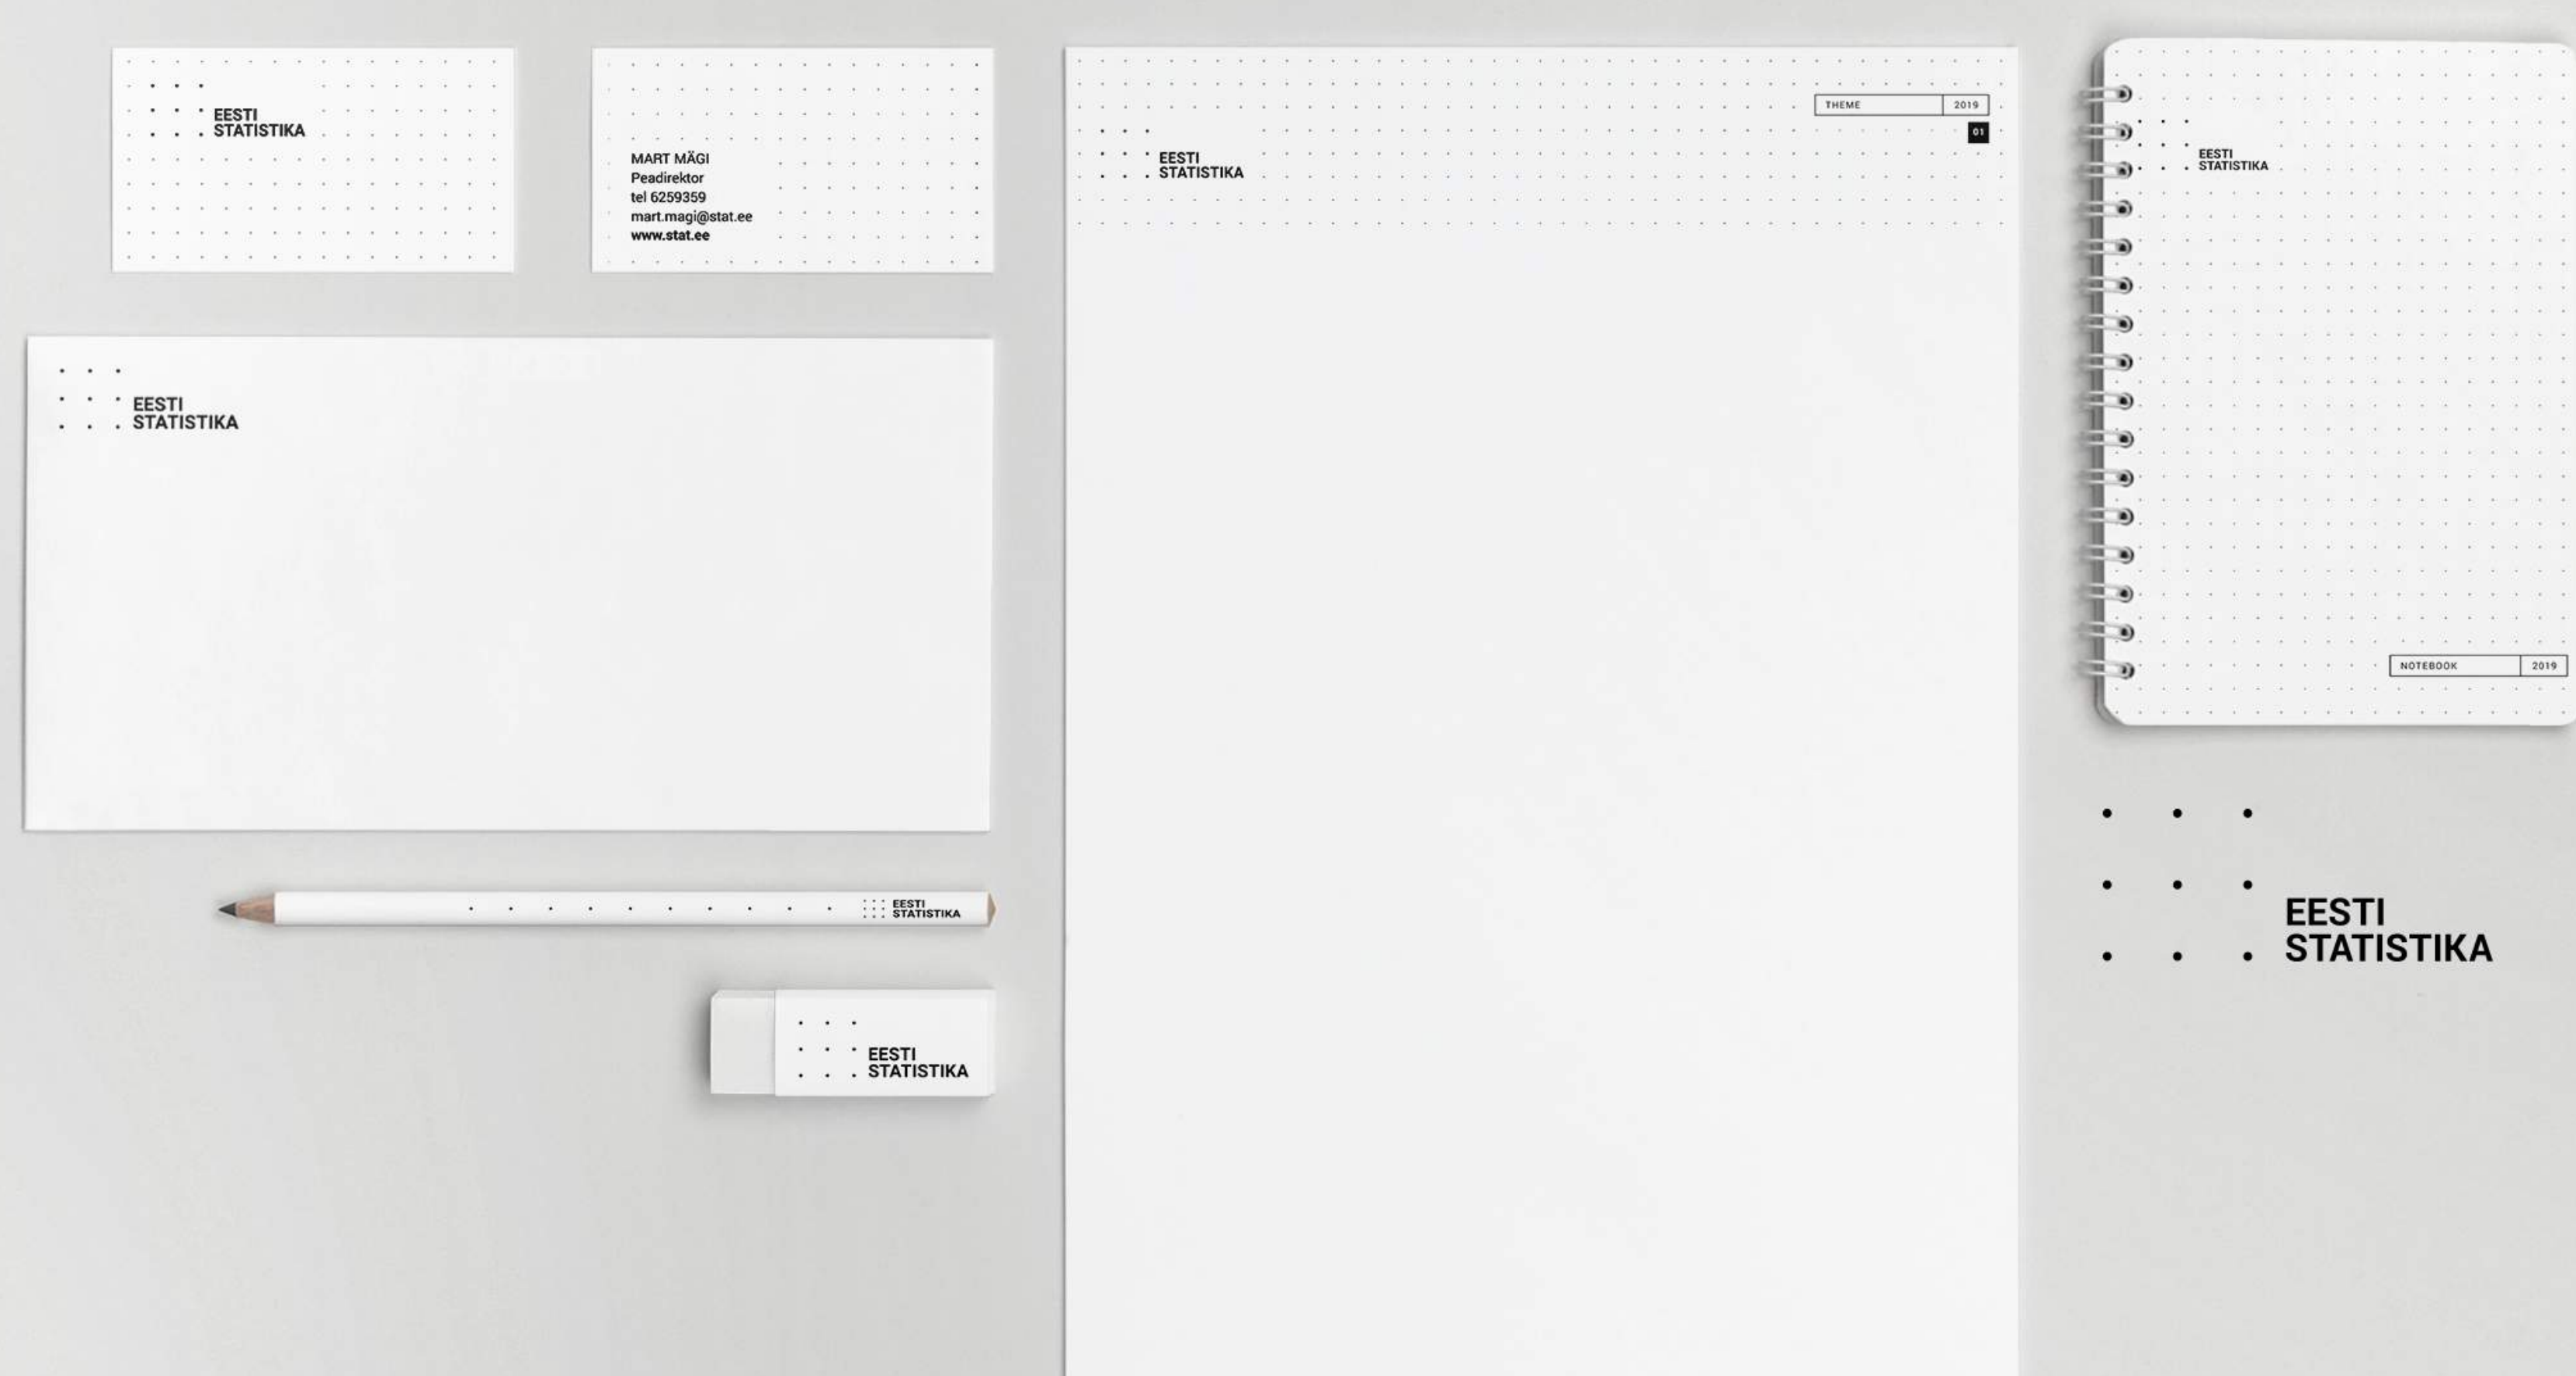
EESTI
STATISTIKA

MART MÄGI
Peadirektor
tel 6259359
mart.magi@stat.ee
www.stat.ee

EESTI
STATISTIKA

EESTI
STATISTIKA

EESTI
STATISTIKA

THEME 2019
01
EESTI
STATISTIKA

EESTI
STATISTIKA
NOTEBOOK 2019

EESTI
STATISTIKA